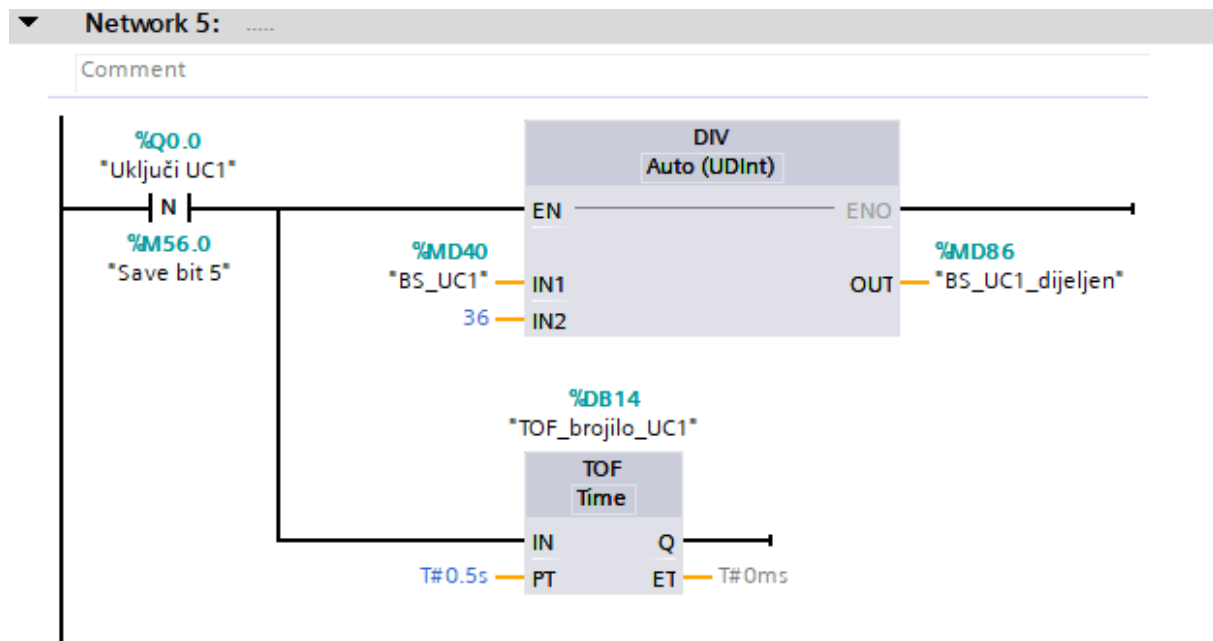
Network 5: .....

Comment

%Q0.0
"Uključi UC1"
N
%M56.0
"Save bit 5"

DIV
Auto (UDInt)
EN
ENO
%MD40
"BS_UC1"
IN1
36
IN2
OUT
%MD86
"BS_UC1_dijeljen"

%DB14
"TOF_brojilo_UC1"
TOF
Time
IN
Q
T#0.5s
PT
ET
T#0ms